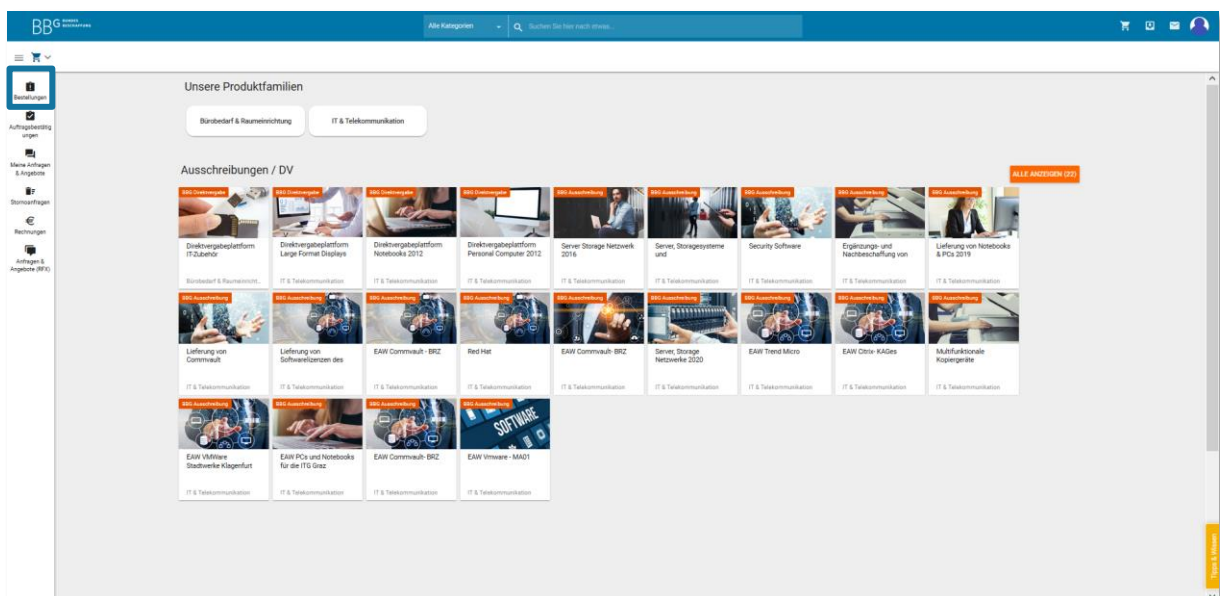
BBG BUNDES BESCHAFFUNG

Alle Kategorien

Suchen Sie hier nach etwas...

Bestellungen

Auftragsbestätigungen

Meine Anfragen & Angebote

Stornoanfragen

Rechnungen

Anfragen & Angebote (RFX)

Unsere Produktfamilien

Bürobedarf & Raumeinrichtung

IT & Telekommunikation

Ausschreibungen / DV

ALLE ANZEIGEN (22)

BBG Direktvergabe
Direktvergabeplattform IT-Zubehör
Bürobedarf & Raumeinricht...

BBG Direktvergabe
Direktvergabeplattform Large Format Displays
IT & Telekommunikation

BBG Direktvergabe
Direktvergabeplattform Notebooks 2012
IT & Telekommunikation

BBG Direktvergabe
Direktvergabeplattform Personal Computer 2012
IT & Telekommunikation

BBG Ausschreibung
Server Storage Netzwerk 2016
IT & Telekommunikation

BBG Ausschreibung
Server, Storagesysteme und
IT & Telekommunikation

BBG Ausschreibung
Security Software
IT & Telekommunikation

BBG Ausschreibung
Ergänzungs- und Nachbeschaffung von
IT & Telekommunikation

BBG Ausschreibung
Lieferung von Notebooks & PCs 2019
IT & Telekommunikation

BBG Ausschreibung
Lieferung von Commvault
IT & Telekommunikation

BBG Ausschreibung
Lieferung von Softwarelizenzen des
IT & Telekommunikation

BBG Ausschreibung
EAW Commvault - BRZ
IT & Telekommunikation

BBG Ausschreibung
Red Hat
IT & Telekommunikation

BBG Ausschreibung
EAW Commvault- BRZ
IT & Telekommunikation

BBG Ausschreibung
Server, Storage Netzwerke 2020
IT & Telekommunikation

BBG Ausschreibung
EAW Trend Micro
IT & Telekommunikation

BBG Ausschreibung
EAW Citrix- KAGes
IT & Telekommunikation

BBG Ausschreibung
Multifunktionale Kopiergeräte
IT & Telekommunikation

BBG Ausschreibung
EAW VMWare Stadtwerke Klagenfurt
IT & Telekommunikation

BBG Ausschreibung
EAW PCs und Notebooks für die ITG Graz
IT & Telekommunikation

BBG Ausschreibung
EAW Commvault- BRZ
IT & Telekommunikation

BBG Ausschreibung
SOFTWARE
EAW Vmware - MA01
IT & Telekommunikation

Tipps & Infos